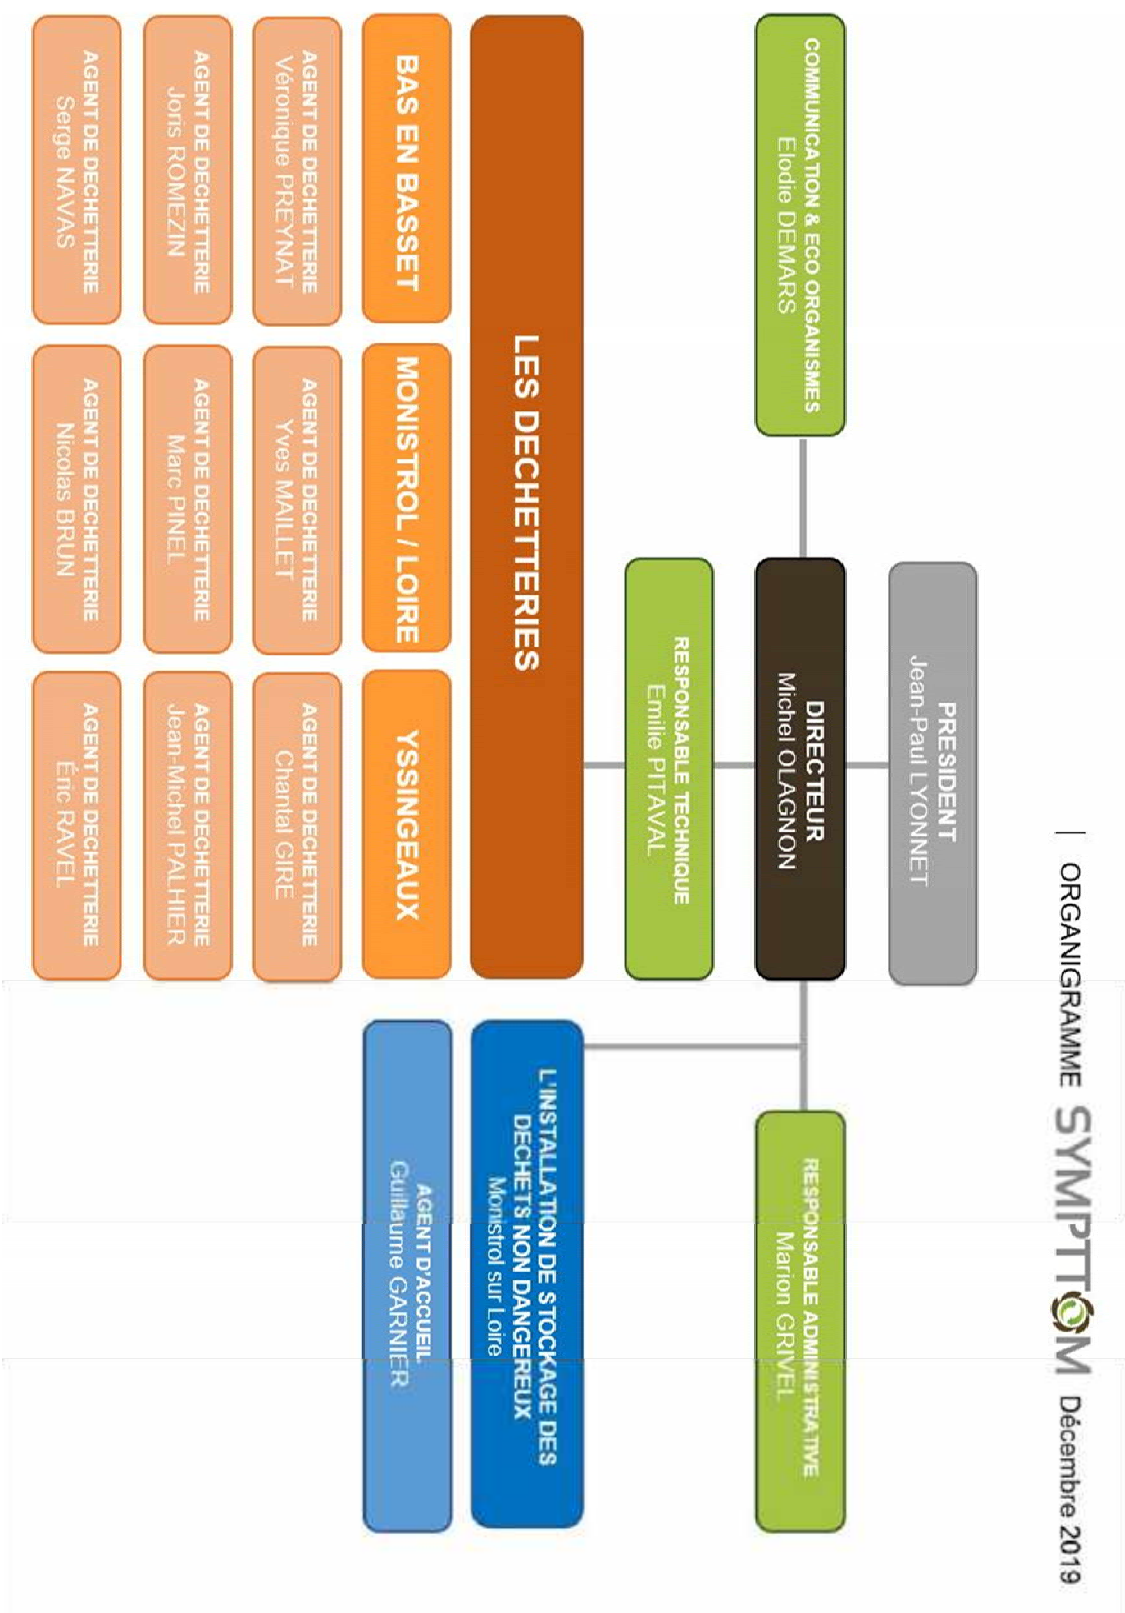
ORGANIGRAMME SYMPTTOM Décembre 2019

PRESIDENT
Jean-Paul LYONNET

COMMUNICATION & ECO ORGANISMES
Elodie DEMARS

DIRECTEUR
Michel OLAGNON

RESPONSABLE ADMINISTRATIVE
Marion GRIVEL

RESPONSABLE TECHNIQUE
Emilie PITAVAL

LES DECHETTERIES

L'INSTALLATION DE STOCKAGE DES DECHETS NON DANGEREUX
Monistrol sur Loire

BAS EN BASSET

MONISTROL / LOIRE

YSSINGEAUX

AGENT D'ACCUEIL
Guillaume GARNIER

AGENT DE DECHETTERIE
Véronique PREYNAT

AGENT DE DECHETTERIE
Joris ROMEZIN

AGENT DE DECHETTERIE
Serge NAVAS

AGENT DE DECHETTERIE
Yves MAILLET

AGENT DE DECHETTERIE
Marc PINEL

AGENT DE DECHETTERIE
Nicolas BRUN

AGENT DE DECHETTERIE
Chantal GIRE

AGENT DE DECHETTERIE
Jean-Michel PALHIER

AGENT DE DECHETTERIE
Éric RAVEL